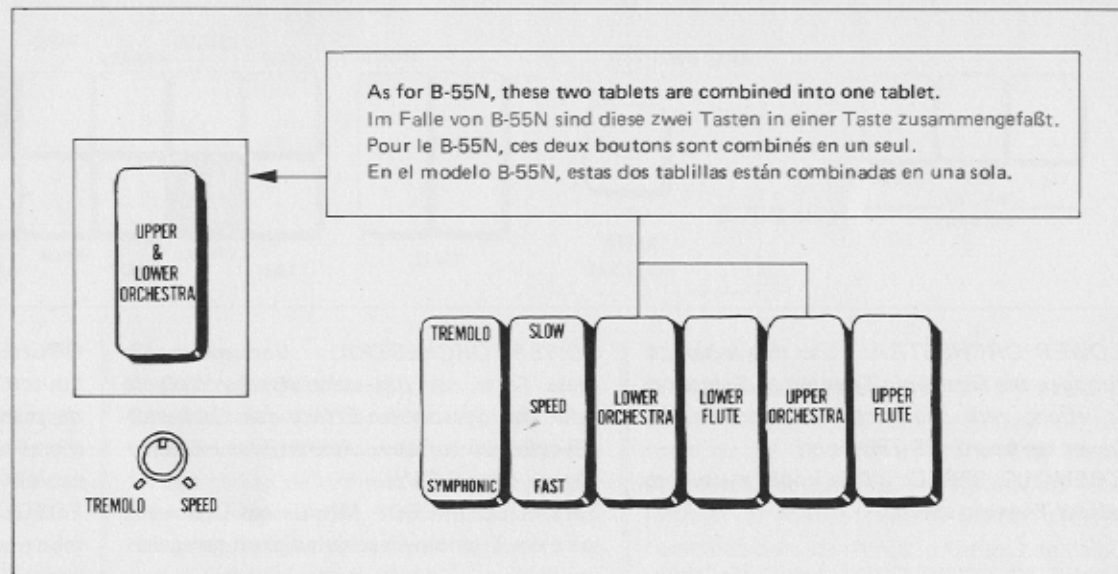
As for B-55N, these two tablets are combined into one tablet.
Im Falle von B-55N sind diese zwei Tasten in einer Taste zusammengefaßt.
Pour le B-55N, ces deux boutons sont combinés en un seul.
En el modelo B-55N, estas dos tablillas están combinadas en una sola.

UPPER & LOWER ORCHESTRA

TREMOLO SPEED

TREMOLO SYMPHONIC

SLOW SPEED FAST

LOWER ORCHESTRA

LOWER FLUTE

UPPER ORCHESTRA

UPPER FLUTE